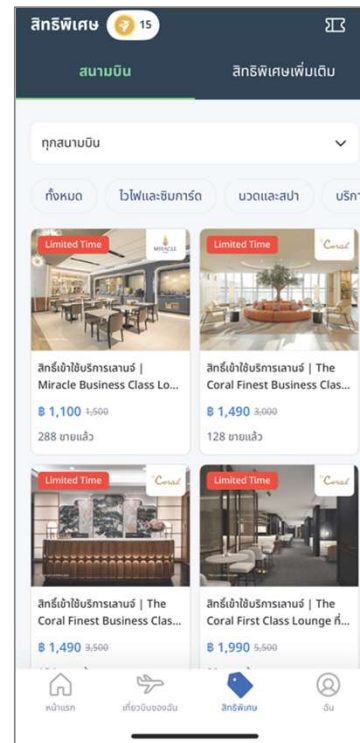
สิทธิพิเศษ 15

สนามบิน

สิทธิพิเศษเพิ่มเติม

ทุกสนามบิน

ทั้งหมด

ไวไฟและซิมการ์ด

นวดและสปา

บริก

Limited Time

MIRACLE

สิทธิ์เข้าใช้บริการเลานจ์ | Miracle Business Class Lo...

฿ 1,100 ~~1,500~~

288 ขายแล้ว

Limited Time

Coral

สิทธิ์เข้าใช้บริการเลานจ์ | The Coral Finest Business Clas...

฿ 1,490 ~~3,000~~

128 ขายแล้ว

Limited Time

Coral

สิทธิ์เข้าใช้บริการเลานจ์ | The Coral Finest Business Clas...

฿ 1,490 ~~3,500~~

Limited Time

Coral

สิทธิ์เข้าใช้บริการเลานจ์ | The Coral First Class Lounge ที่...

฿ 1,990 ~~5,500~~

หน้าแรก

เที่ยวบินของฉัน

สิทธิพิเศษ

ฉัน